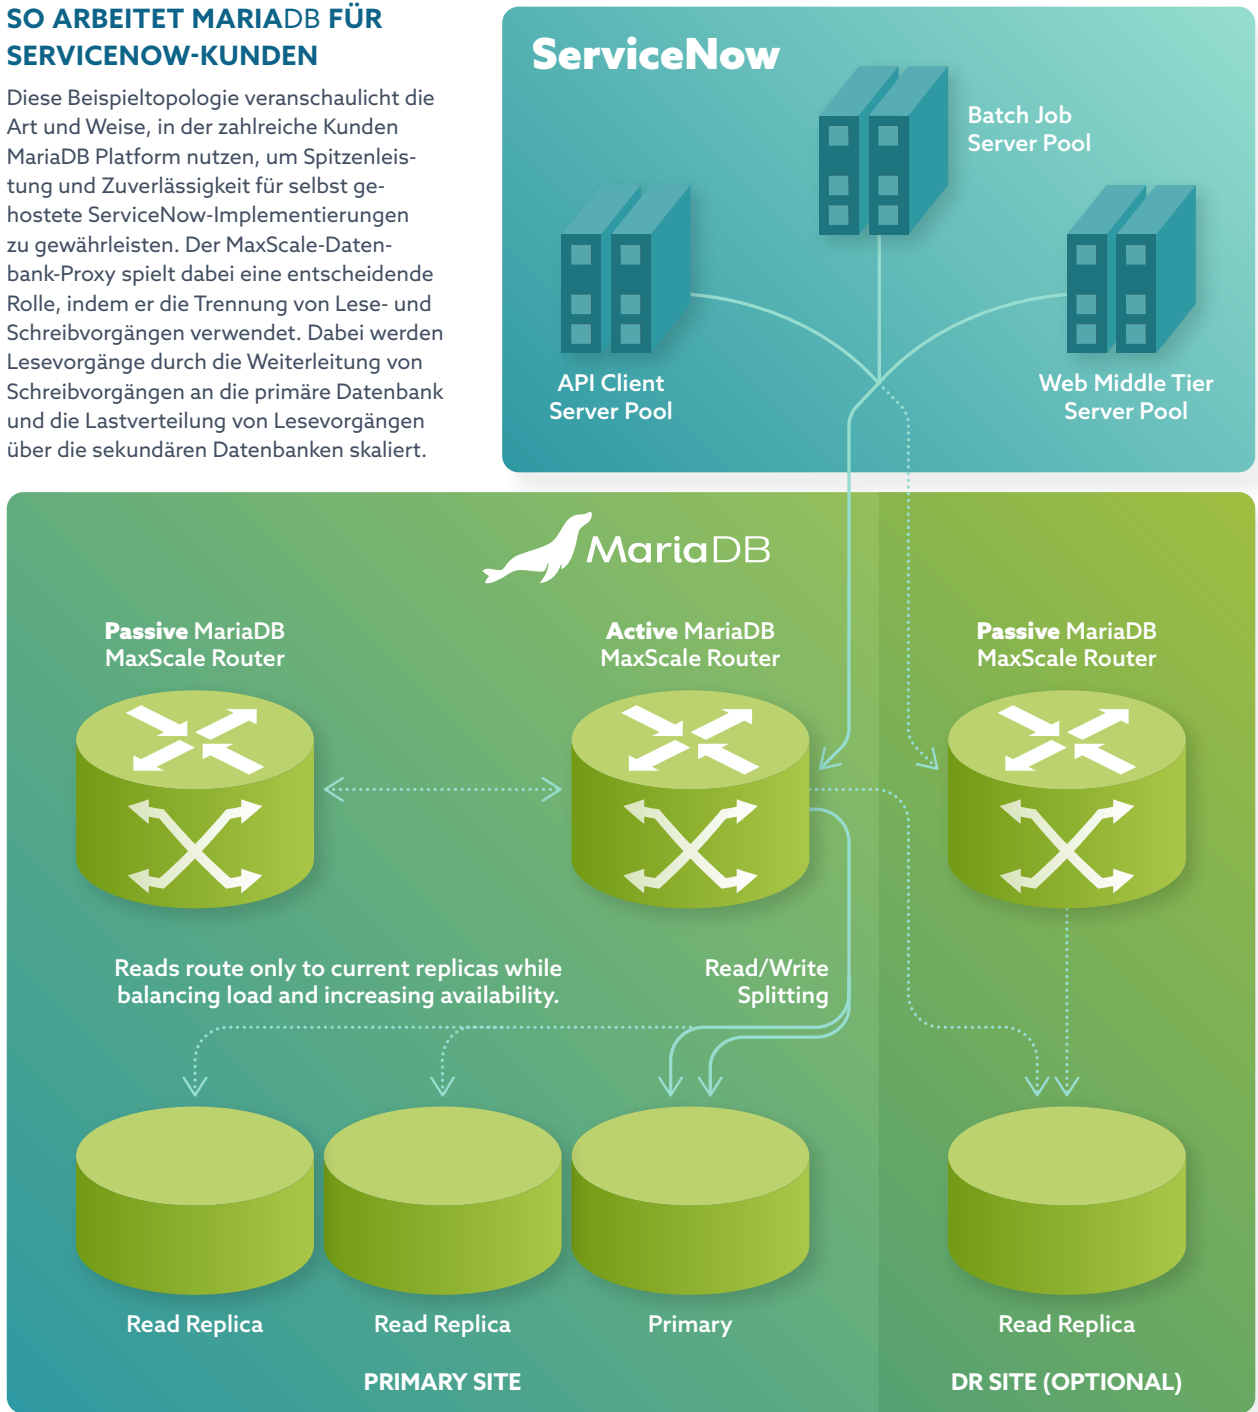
SO ARBEITET MARIADB FÜR SERVICENOW-KUNDEN

Diese Beispieltopologie veranschaulicht die Art und Weise, in der zahlreiche Kunden MariaDB Platform nutzen, um Spitzenleistung und Zuverlässigkeit für selbst gehostete ServiceNow-Implementierungen zu gewährleisten. Der MaxScale-Datenbank-Proxy spielt dabei eine entscheidende Rolle, indem er die Trennung von Lese- und Schreibvorgängen verwendet. Dabei werden Lesevorgänge durch die Weiterleitung von Schreibvorgängen an die primäre Datenbank und die Lastverteilung von Lesevorgängen über die sekundären Datenbanken skaliert.

ServiceNow

Batch Job Server Pool

API Client Server Pool

Web Middle Tier Server Pool

MariaDB

Passive MariaDB MaxScale Router

Active MariaDB MaxScale Router

Passive MariaDB MaxScale Router

Reads route only to current replicas while balancing load and increasing availability.

Read/Write Splitting

Read Replica

Read Replica

Primary

Read Replica

PRIMARY SITE

DR SITE (OPTIONAL)